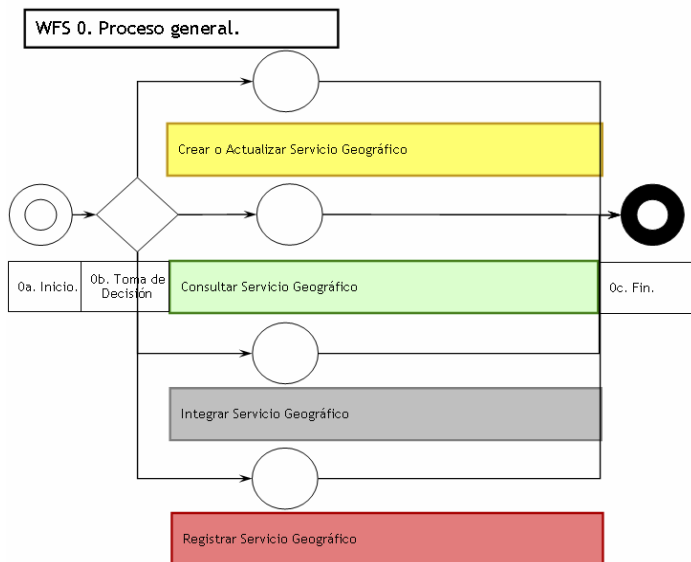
WFS 0. Proceso general.

Crear o Actualizar Servicio Geográfico

0a. Inicio.

0b. Toma de Decisión

Consultar Servicio Geográfico

0c. Fin.

Integrar Servicio Geográfico

Registrar Servicio Geográfico